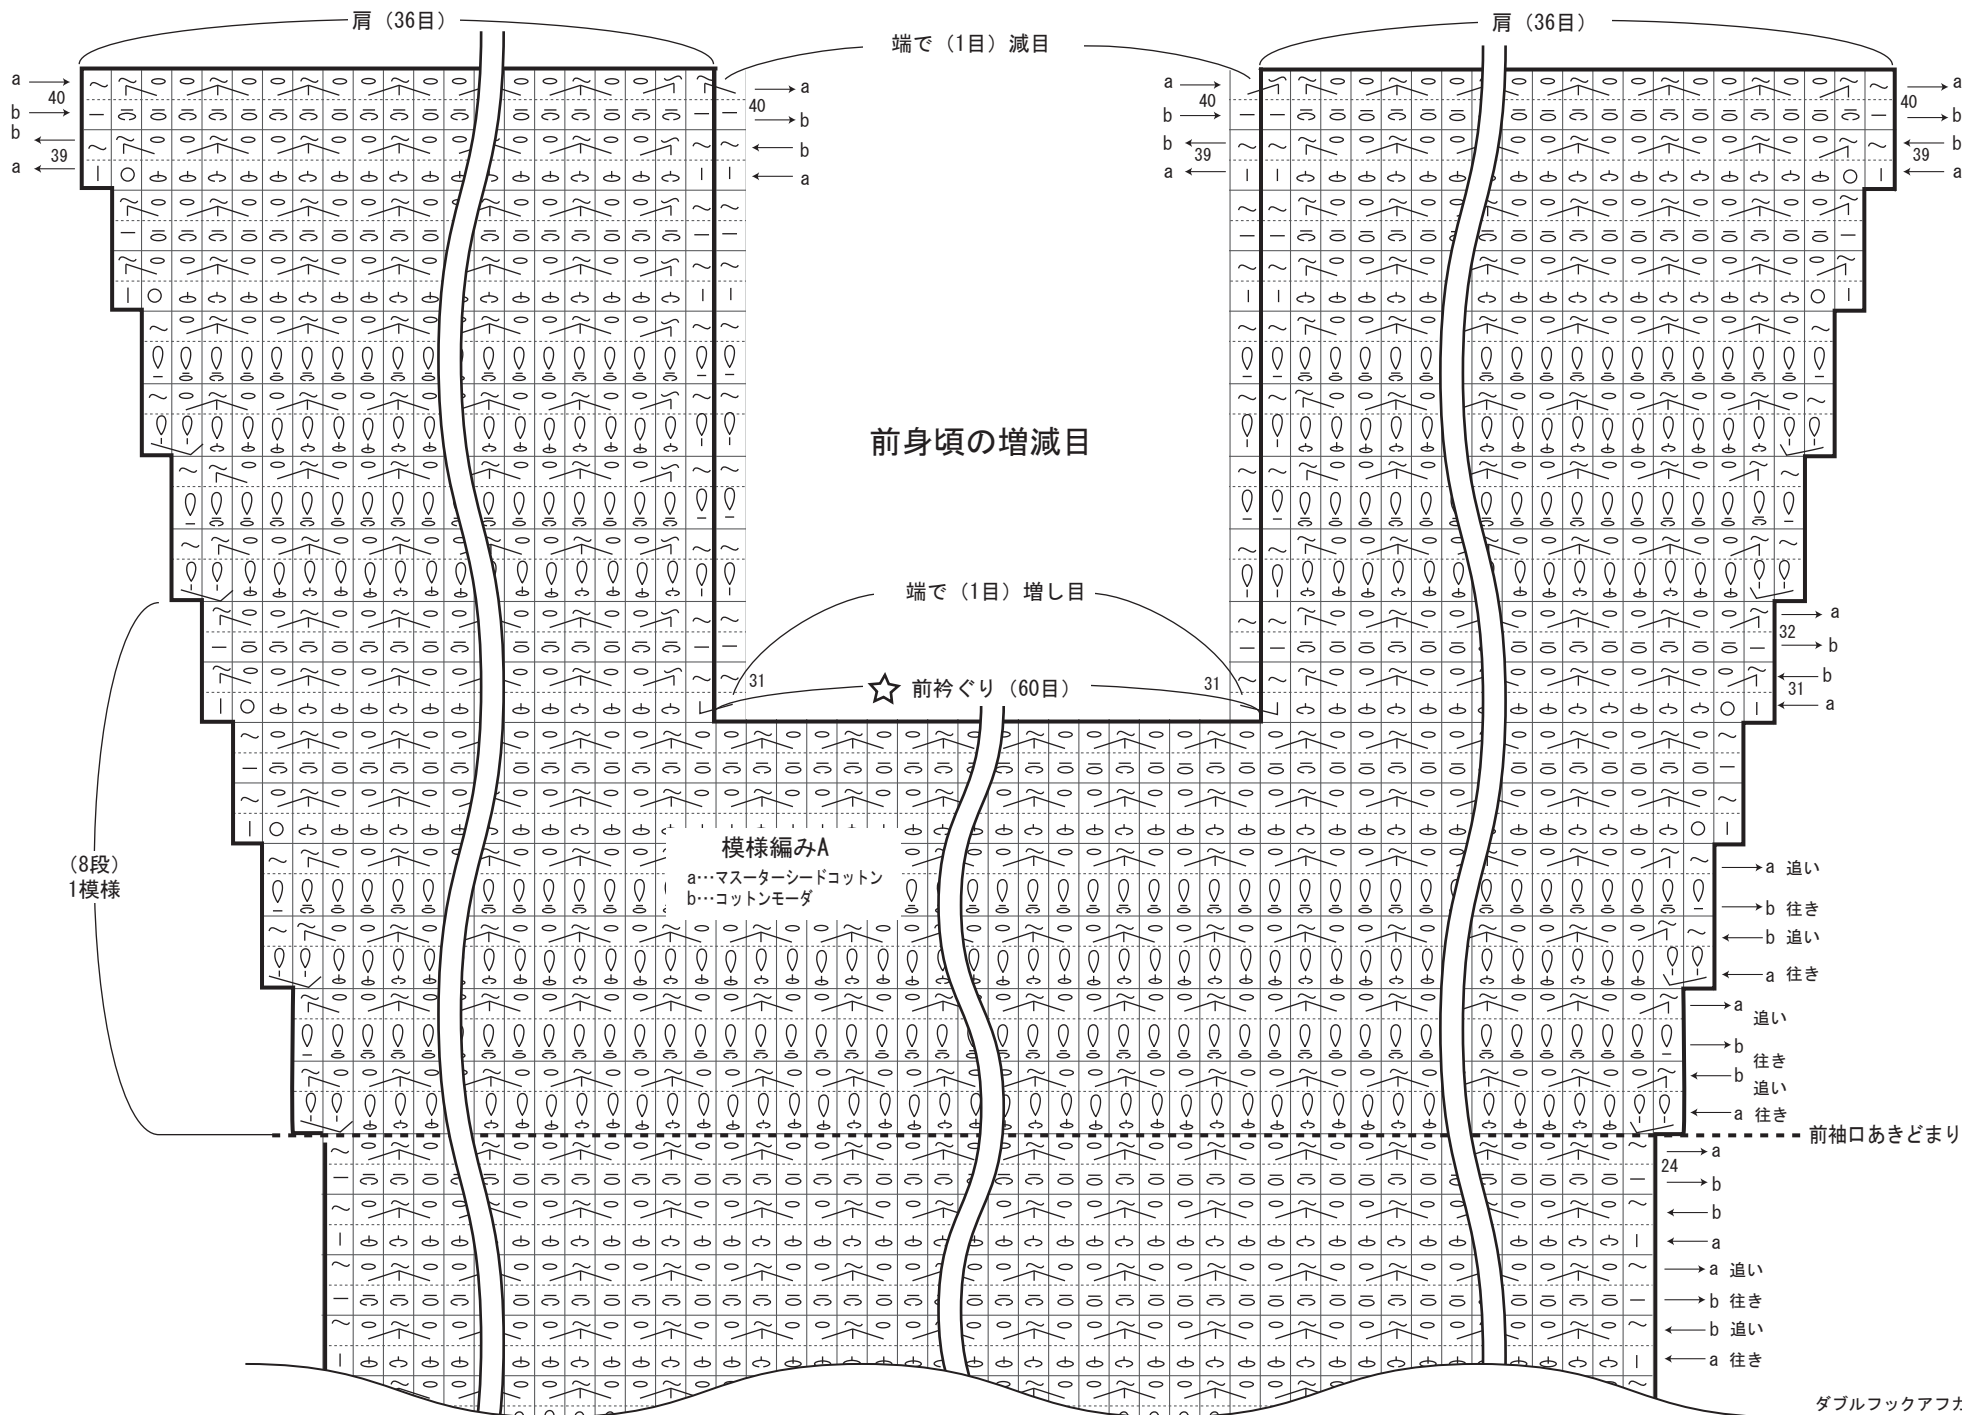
肩（36目）

端で（1目）減目

肩（36目）

a 40 b b 39 a

40 a b b 39 a

a 40 b b 39 a

40 a b b 39 a

前身頃の増減目

端で（1目）増し目

32 a b 31 b a

31 ☆ 前衿ぐり（60目） 31

（8段）
1模様

模様編みA
a…マスターシードコットン
b…コットンモーダ

a 追い
b 往き
b 追い
a 往き

a 追い
b 往き
b 追い
a 往き

前袖口あきどまり

24 a
b
b
a
a 追い
b 往き
b 追い
a 往き

ダブルフックアフガ